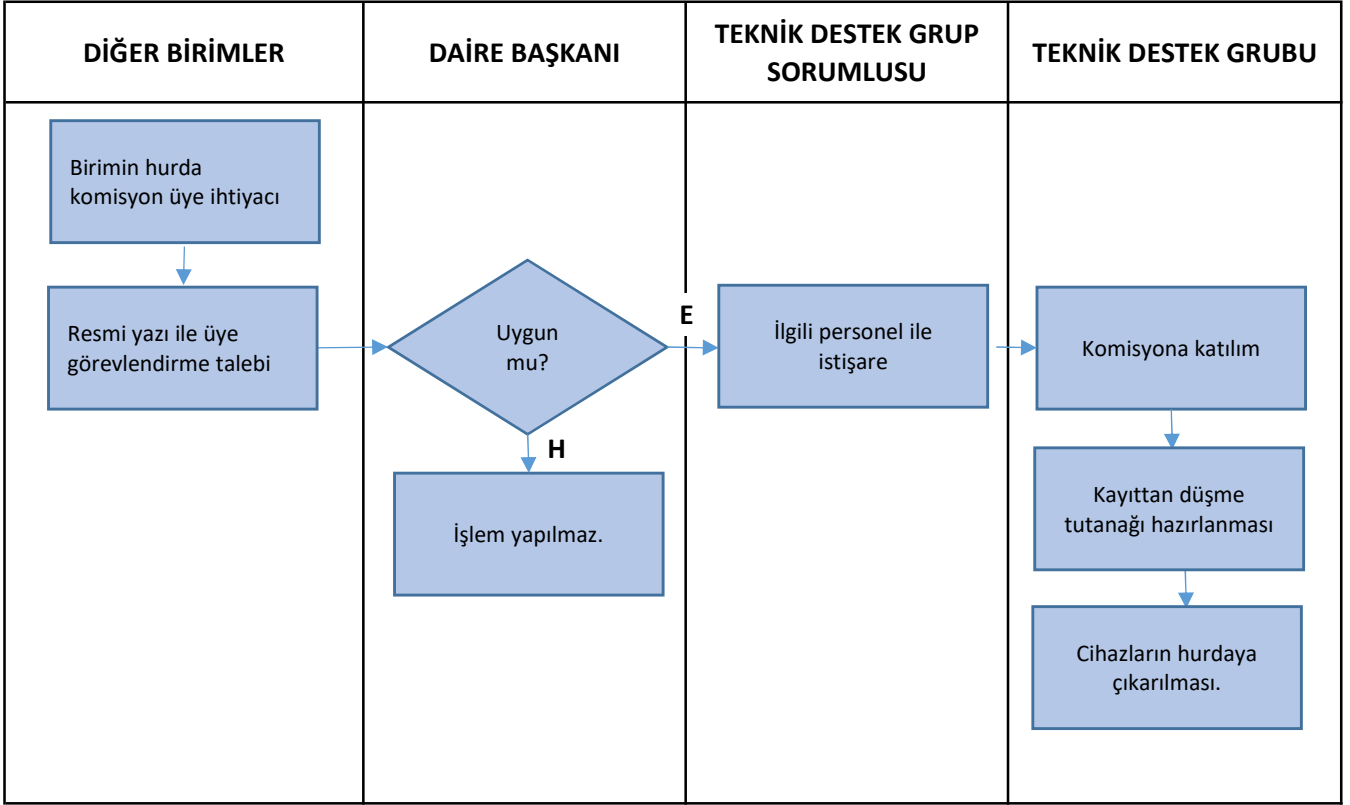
| DİĞER BİRİMLER | DAİRE BAŞKANI | TEKNİK DESTEK GRUP SORUMLUSU | TEKNİK DESTEK GRUBU |
|---|---|---|---|

Birimin hurda komisyon üye ihtiyacı

Resmi yazı ile üye görevlendirme talebi

Uygun mu?

E

H

İşlem yapılmaz.

İlgili personel ile istişare

Komisyona katılım

Kayıttan düşme tutanağı hazırlanması

Cihazların hurdaya çıkarılması.